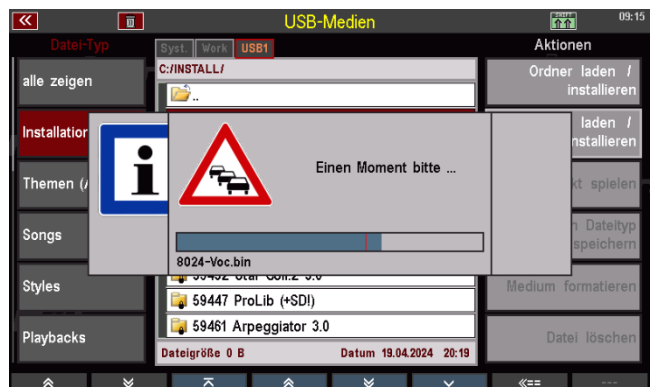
USB-Medien

09:15

Datei-Typ

Syst. Work USB1

Aktionen

alle zeigen

C:/INSTALL/

..

Ordner laden / installieren

Installation

laden / installieren

Themen (

Einen Moment bitte ...

kt spielen

Songs

n Dateityp speichern

8024-Voc.bin

Styles

59447 ProLib (+SD!)

Medium formatieren

Playbacks

59461 Arpeggiator 3.0

Datei löschen

Dateigröße 0 B

Datum 19.04.2024 20:19